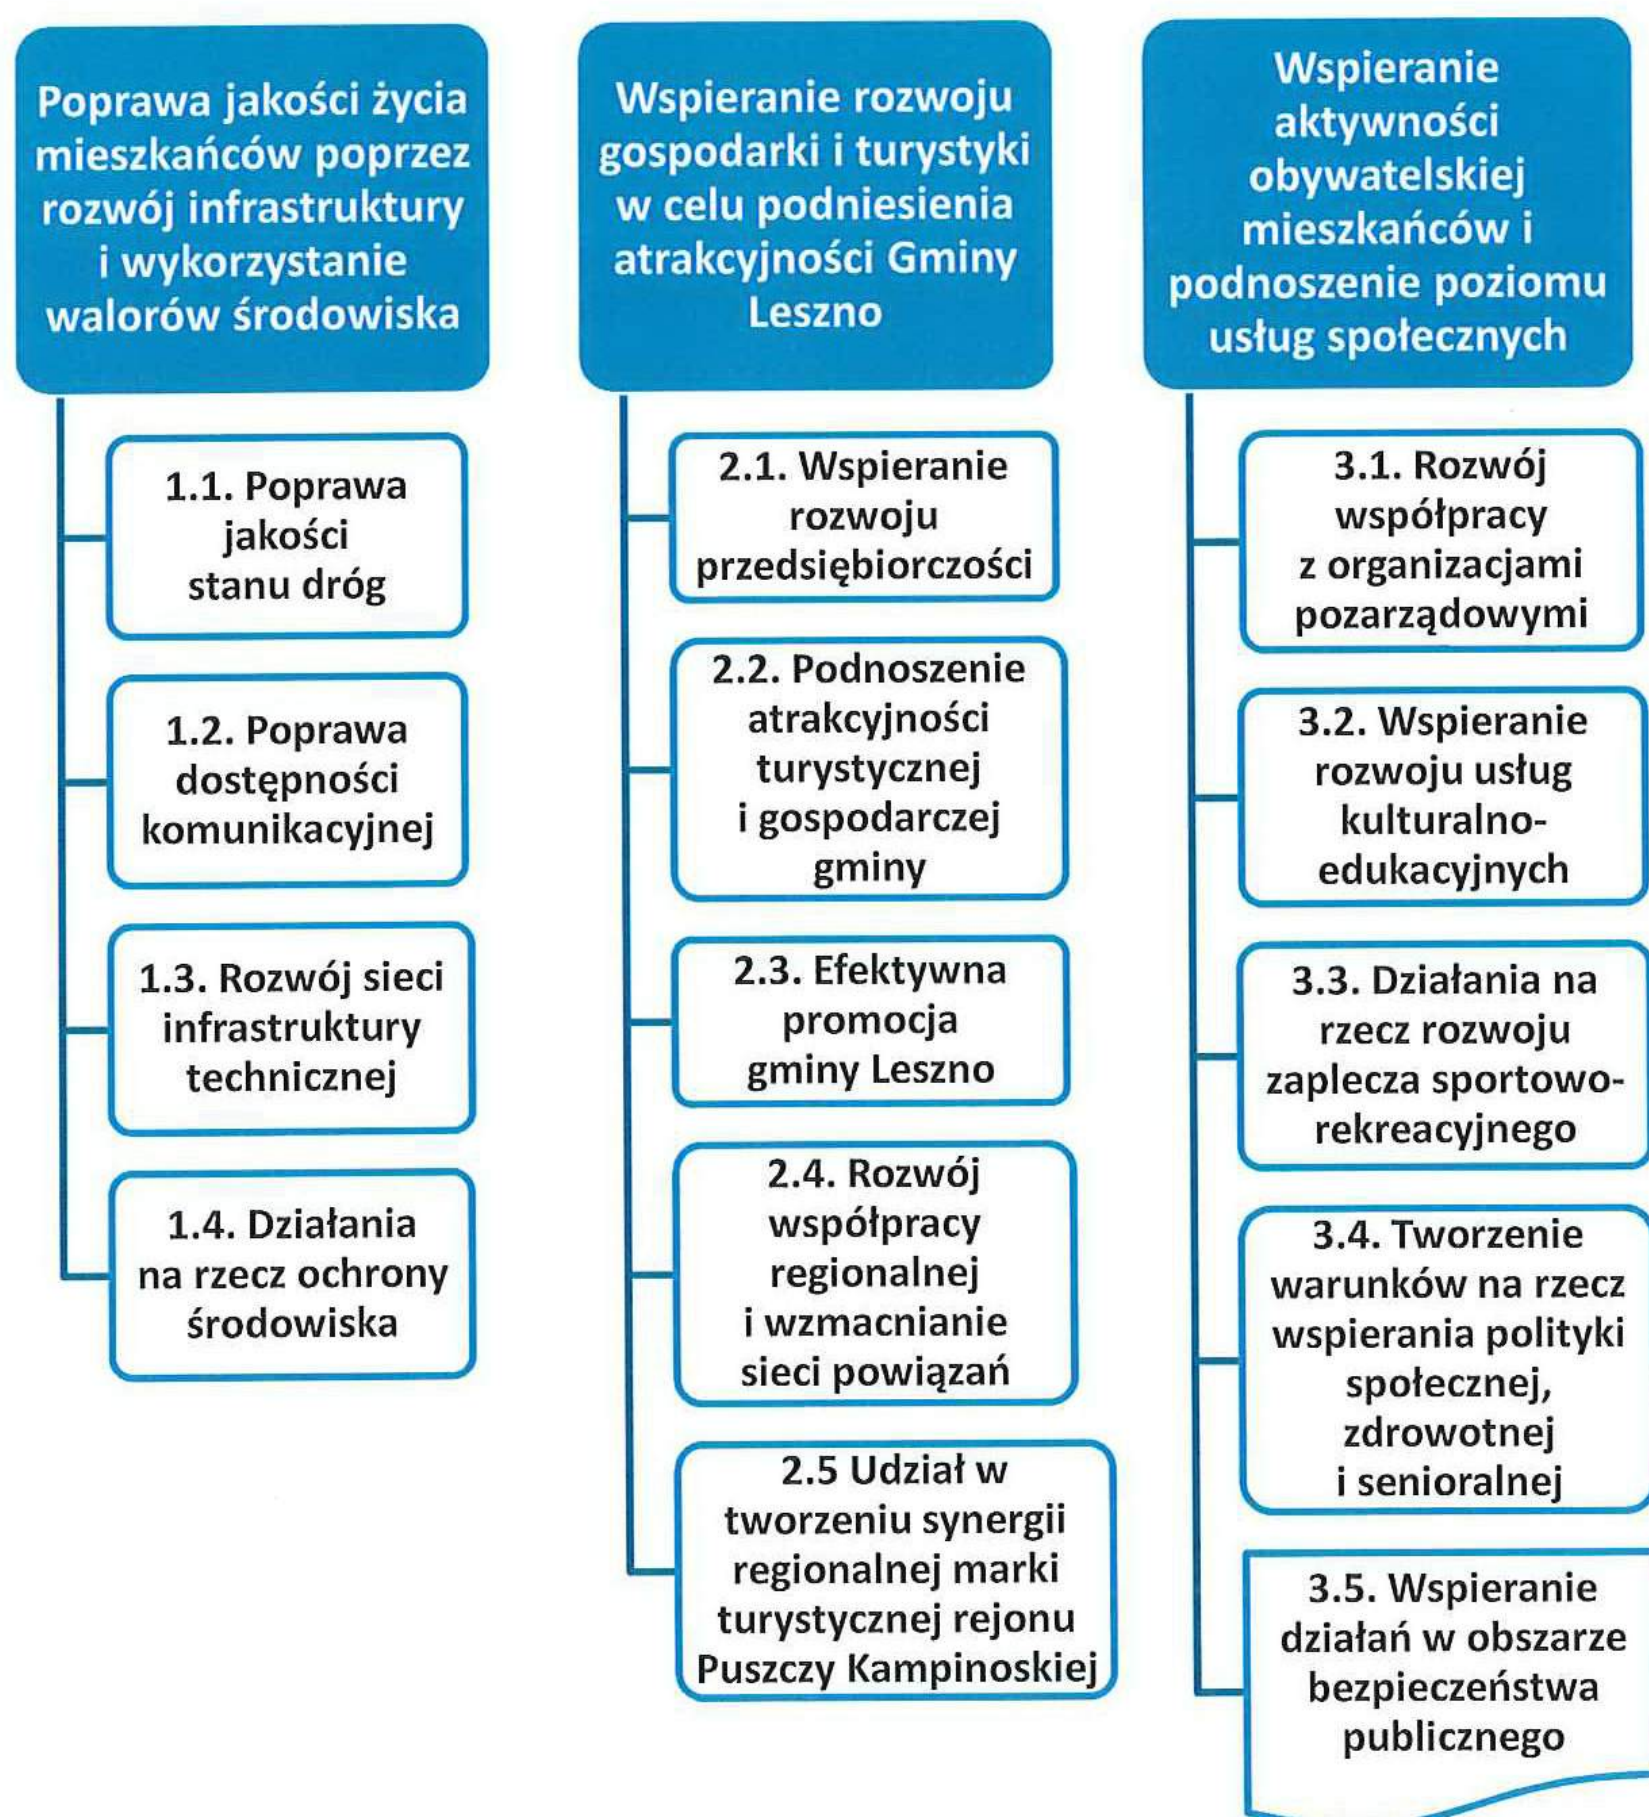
Poprawa jakości życia mieszkańców poprzez rozwój infrastruktury i wykorzystanie walorów środowiska

1.1. Poprawa jakości stanu dróg

1.2. Poprawa dostępności komunikacyjnej

1.3. Rozwój sieci infrastruktury technicznej

1.4. Działania na rzecz ochrony środowiska

Wspieranie rozwoju gospodarki i turystyki w celu podniesienia atrakcyjności Gminy Leszno

2.1. Wspieranie rozwoju przedsiębiorczości

2.2. Podnoszenie atrakcyjności turystycznej i gospodarczej gminy

2.3. Efektywna promocja gminy Leszno

2.4. Rozwój współpracy regionalnej i wzmacnianie sieci powiązań

2.5 Udział w tworzeniu synergii regionalnej marki turystycznej rejonu Puszczy Kampinoskiej

Wspieranie aktywności obywatelskiej mieszkańców i podnoszenie poziomu usług społecznych

3.1. Rozwój współpracy z organizacjami pozarządowymi

3.2. Wspieranie rozwoju usług kulturalno-edukacyjnych

3.3. Działania na rzecz rozwoju zaplecza sportowo-rekreacyjnego

3.4. Tworzenie warunków na rzecz wspierania polityki społecznej, zdrowotnej i senioralnej

3.5. Wspieranie działań w obszarze bezpieczeństwa publicznego